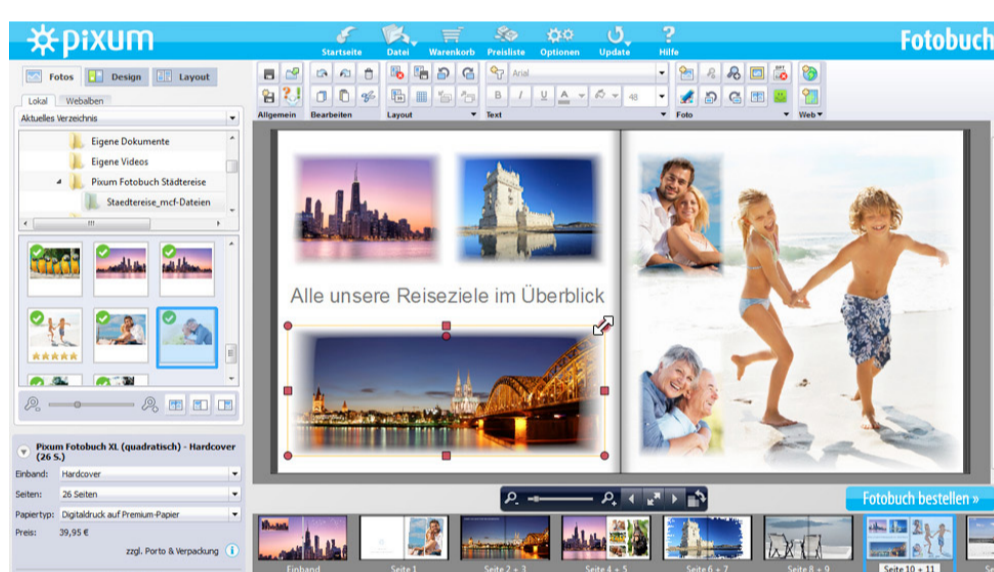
pixum

Startseite Datei Warenkorb Preisliste Optionen Update Hilfe

Fotobuch

Fotos Design Layout

Lokal Webalben

Aktuelles Verzeichnis

Eigene Dokumente
Eigene Videos
Pixum Fotobuch Städtereise
Staedtereise_mcf-Dateien

Allgemein Bearbeiten Layout Text Foto Web

Arial

48

Alle unsere Reiseziele im Überblick

Pixum Fotobuch XL (quadratisch) - Hardcover (26 S.)

Einband: Hardcover
Seiten: 26 Seiten
Papiertyp: Digitaldruck auf Premium-Papier
Preis: 39,95 €

zzgl. Porto & Verpackung

Fotobuch bestellen »

Einband Seite 1 Seite 2 + 3 Seite 4 + 5 Seite 6 + 7 Seite 8 + 9 Seite 10 + 11